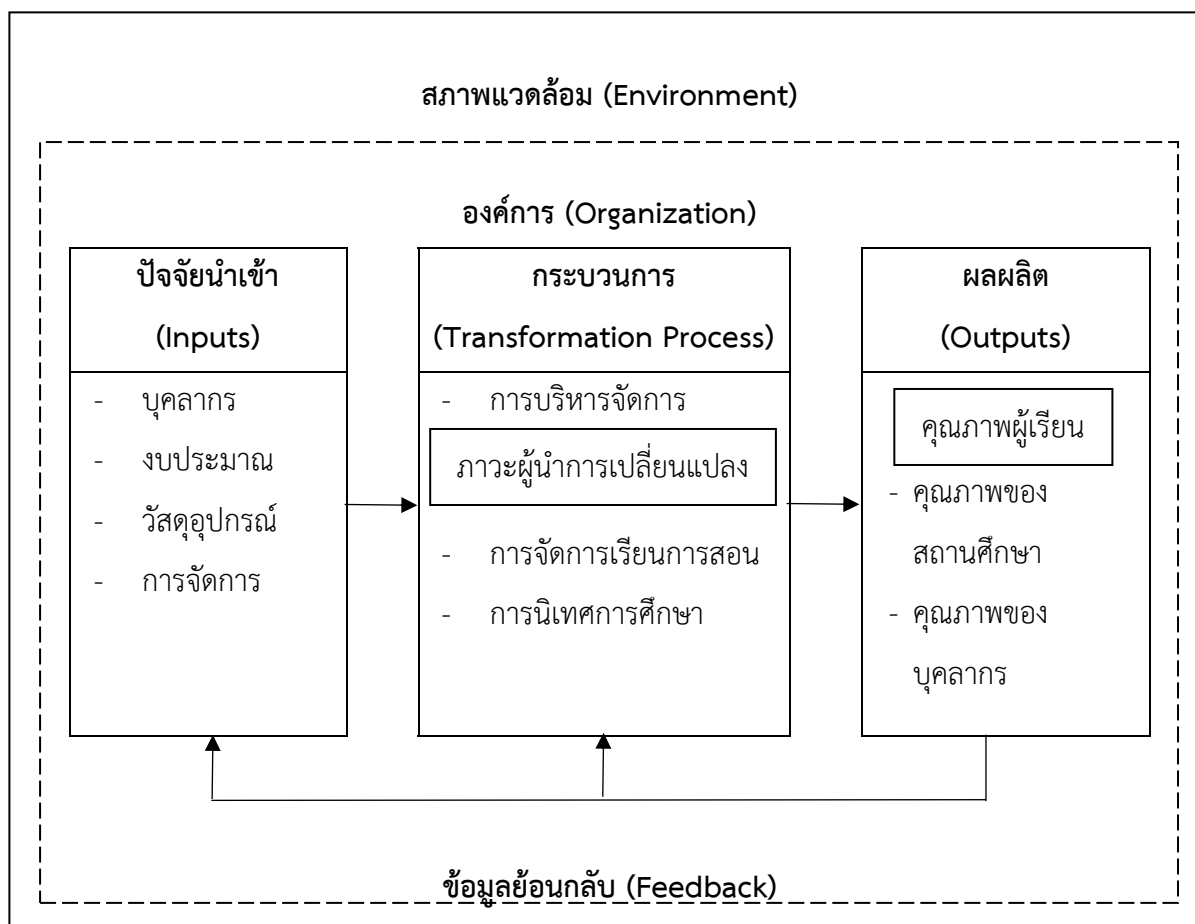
สภาพแวดล้อม (Environment)

องค์การ (Organization)

ปัจจัยนำเข้า

(Inputs)

- บุคลากร
- งบประมาณ
- วัสดุอุปกรณ์
- การจัดการ

กระบวนการ

(Transformation Process)

- การบริหารจัดการ

ภาวะผู้นำการเปลี่ยนแปลง

- การจัดการเรียนการสอน
- การนิเทศการศึกษา

ผลผลิต

(Outputs)

คุณภาพผู้เรียน

- คุณภาพของสถานศึกษา
- คุณภาพของบุคลากร

ข้อมูลย้อนกลับ (Feedback)